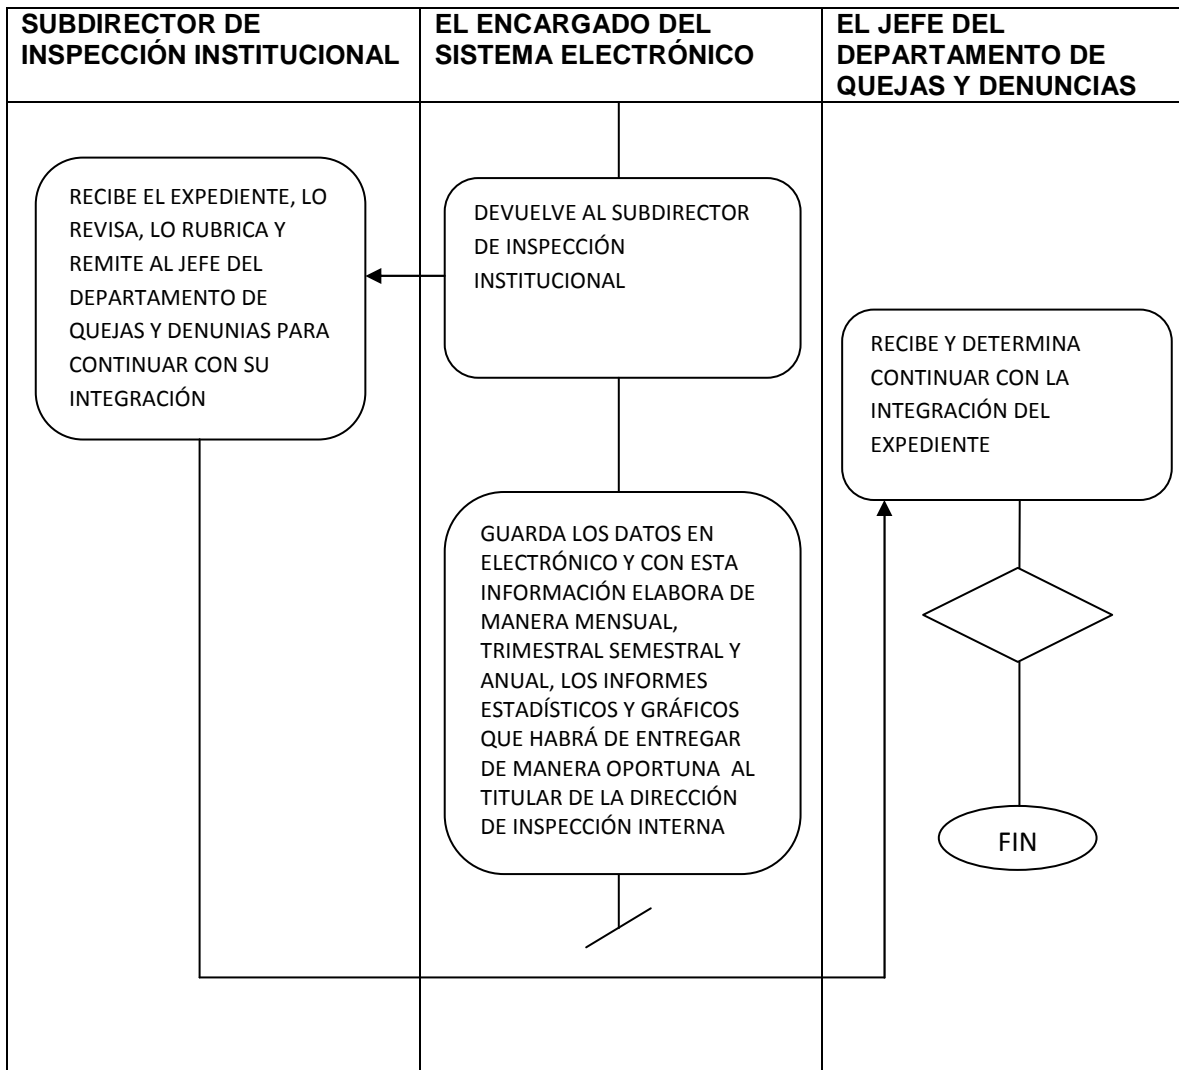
SUBDIRECTOR DE INSPECCIÓN INSTITUCIONAL

EL ENCARGADO DEL SISTEMA ELECTRÓNICO

EL JEFE DEL DEPARTAMENTO DE QUEJAS Y DENUNCIAS

RECIBE EL EXPEDIENTE, LO REVISA, LO RUBRICA Y REMITE AL JEFE DEL DEPARTAMENTO DE QUEJAS Y DENUNIAS PARA CONTINUAR CON SU INTEGRACIÓN

DEVUELVE AL SUBDIRECTOR DE INSPECCIÓN INSTITUCIONAL

GUARDA LOS DATOS EN ELECTRÓNICO Y CON ESTA INFORMACIÓN ELABORA DE MANERA MENSUAL, TRIMESTRAL SEMESTRAL Y ANUAL, LOS INFORMES ESTADÍSTICOS Y GRÁFICOS QUE HABRÁ DE ENTREGAR DE MANERA OPORTUNA AL TITULAR DE LA DIRECCIÓN DE INSPECCIÓN INTERNA

RECIBE Y DETERMINA CONTINUAR CON LA INTEGRACIÓN DEL EXPEDIENTE

FIN